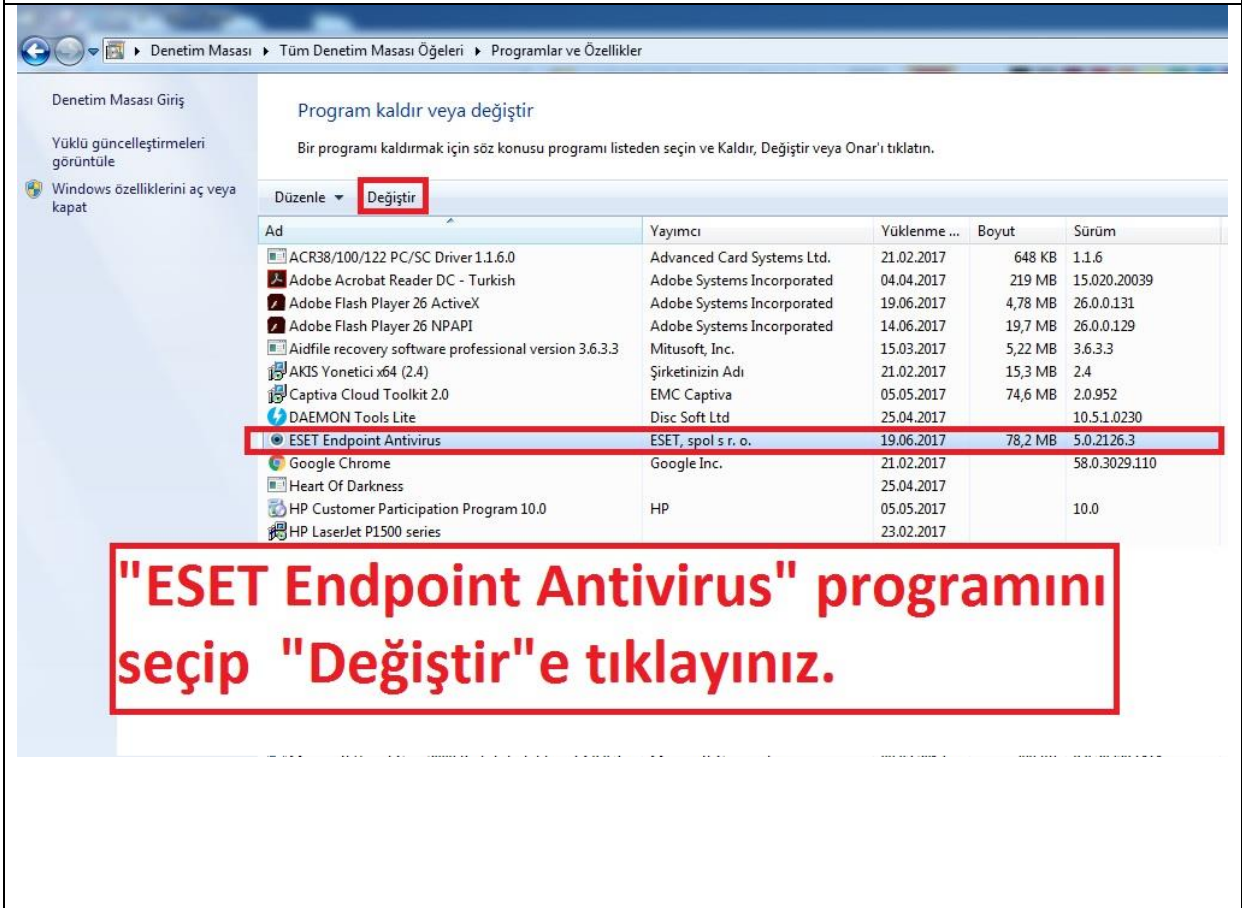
▸ Denetim Masası ▸ Tüm Denetim Masası Öğeleri ▸ Programlar ve Özellikler

Denetim Masası Giriş

Yüklü güncelleştirmeleri görüntüle

Windows özelliklerini aç veya kapat

Program kaldır veya değiştir

Bir programı kaldırmak için söz konusu programı listeden seçin ve Kaldır, Değiştir veya Onar'ı tıklatın.

Düzenle ▾ Değiştir

| Ad | Yayımcı | Yüklenme ... | Boyut | Sürüm |
|---|---|---|---|---|
| ACR38/100/122 PC/SC Driver 1.1.6.0 | Advanced Card Systems Ltd. | 21.02.2017 | 648 KB | 1.1.6 |
| Adobe Acrobat Reader DC - Turkish | Adobe Systems Incorporated | 04.04.2017 | 219 MB | 15.020.20039 |
| Adobe Flash Player 26 ActiveX | Adobe Systems Incorporated | 19.06.2017 | 4,78 MB | 26.0.0.131 |
| Adobe Flash Player 26 NPAPI | Adobe Systems Incorporated | 14.06.2017 | 19,7 MB | 26.0.0.129 |
| Aidfile recovery software professional version 3.6.3.3 | Mitusoft, Inc. | 15.03.2017 | 5,22 MB | 3.6.3.3 |
| AKIS Yonetici x64 (2.4) | Şirketinizin Adı | 21.02.2017 | 15,3 MB | 2.4 |
| Captiva Cloud Toolkit 2.0 | EMC Captiva | 05.05.2017 | 74,6 MB | 2.0.952 |
| DAEMON Tools Lite | Disc Soft Ltd | 25.04.2017 | | 10.5.1.0230 |
| ESET Endpoint Antivirus | ESET, spol s r. o. | 19.06.2017 | 78,2 MB | 5.0.2126.3 |
| Google Chrome | Google Inc. | 21.02.2017 | | 58.0.3029.110 |
| Heart Of Darkness | | 25.04.2017 | | |
| HP Customer Participation Program 10.0 | HP | 05.05.2017 | | 10.0 |
| HP LaserJet P1500 series | | 23.02.2017 | | |

"ESET Endpoint Antivirus" programını seçip "Değiştir"e tıklayınız.